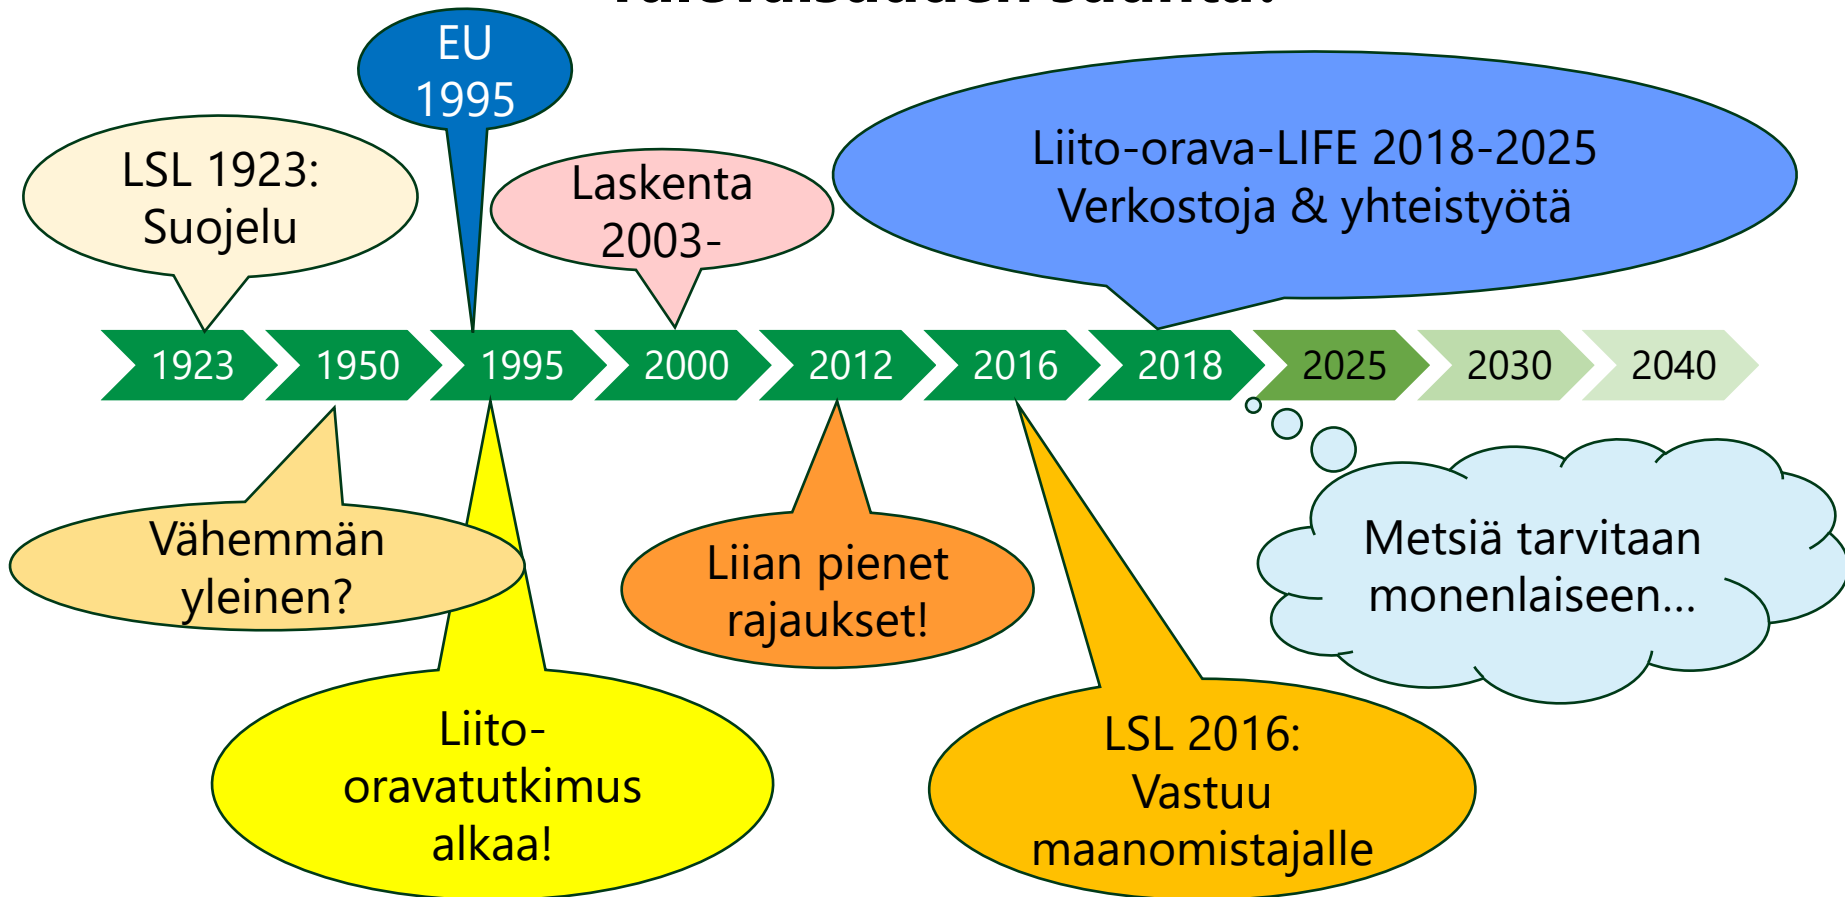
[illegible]

EU 1995

LSL 1923: Suojelu

Laskenta 2003-

Liito-orava-LIFE 2018-2025 Verkostoja & yhteistyötä

1923 | 1950 | 1995 | 2000 | 2012 | 2016 | 2018 | 2025 | 2030 | 2040

Vähemmän yleinen?

Liito-oravatutkimus alkaa!

Liian pienet rajaukset!

LSL 2016: Vastuu maanomistajalle

Metsiä tarvitaan monenlaiseen...